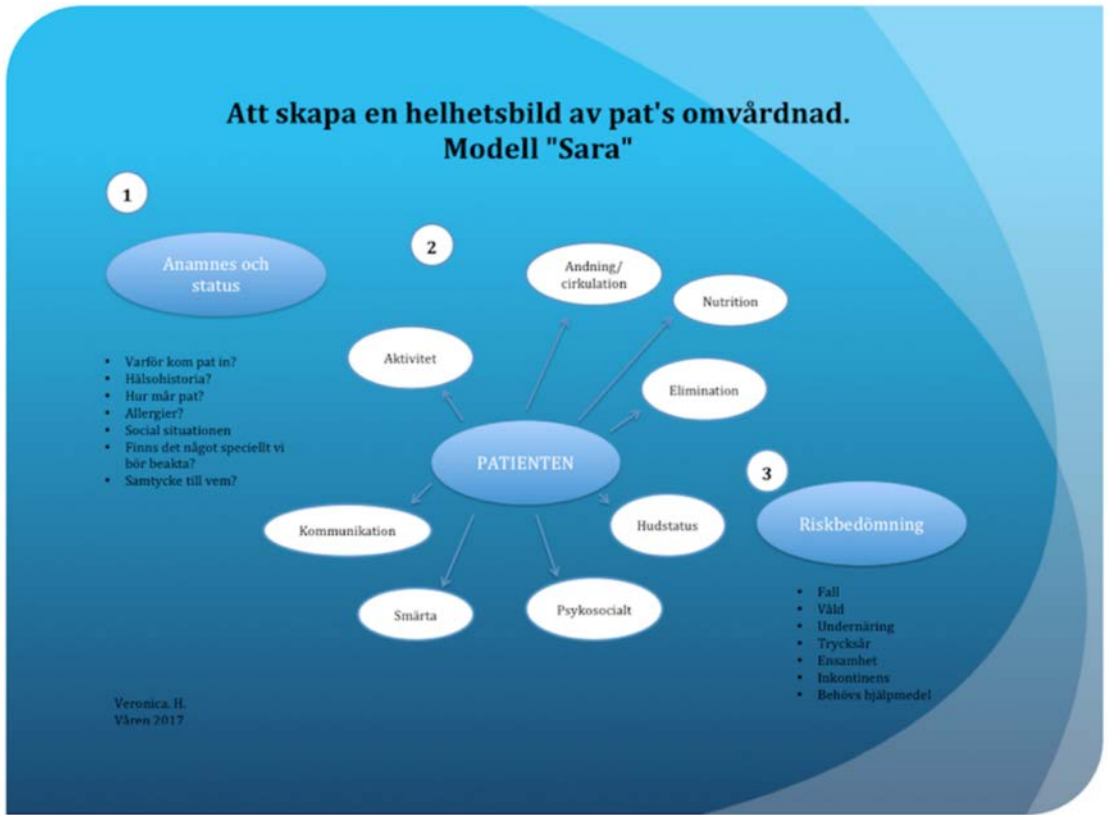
Att skapa en helhetsbild av pat's omvårdnad.
Modell "Sara"

1

Anamnes och status

- Varför kom pat in?
- Hälsohistoria?
- Hur mår pat?
- Allergier?
- Social situationen
- Finns det något speciellt vi bör beakta?
- Samtycke till vem?

2

Andning/ cirkulation

Nutrition

Aktivitet

Elimination

PATIENTEN

Kommunikation

Hudstatus

Smärta

Psykosocialt

3

Riskbedömning

- Fall
- Våld
- Undernäring
- Trycksår
- Ensamhet
- Inkontinens
- Behövs hjälpmedel

Veronica. H.
Våren 2017